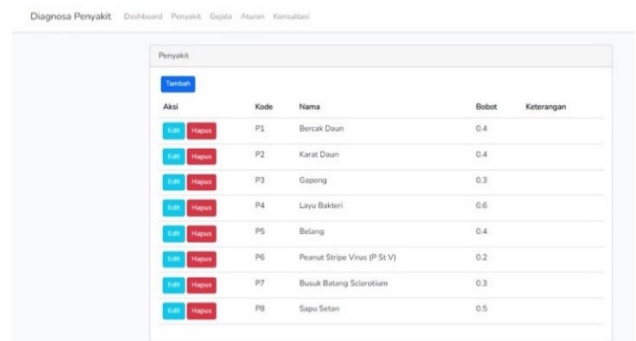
Diagnosa Penyakit Dashboard Penyakit Gejala Aturan Konsultasi

Penyakit

Tambah

| Aksi | Kode | Nama | Bobot | Keterangan |
|---|---|---|---|---|
| Edit Hapus | P1 | Bercak Daun | 0.4 | |
| Edit Hapus | P2 | Karat Daun | 0.4 | |
| Edit Hapus | P3 | Gapong | 0.3 | |
| Edit Hapus | P4 | Layu Bakteri | 0.6 | |
| Edit Hapus | P5 | Belang | 0.4 | |
| Edit Hapus | P6 | Peanut Stripe Virus (P St V) | 0.2 | |
| Edit Hapus | P7 | Busuk Batang Sclerotium | 0.3 | |
| Edit Hapus | P8 | Sapu Setan | 0.5 | |